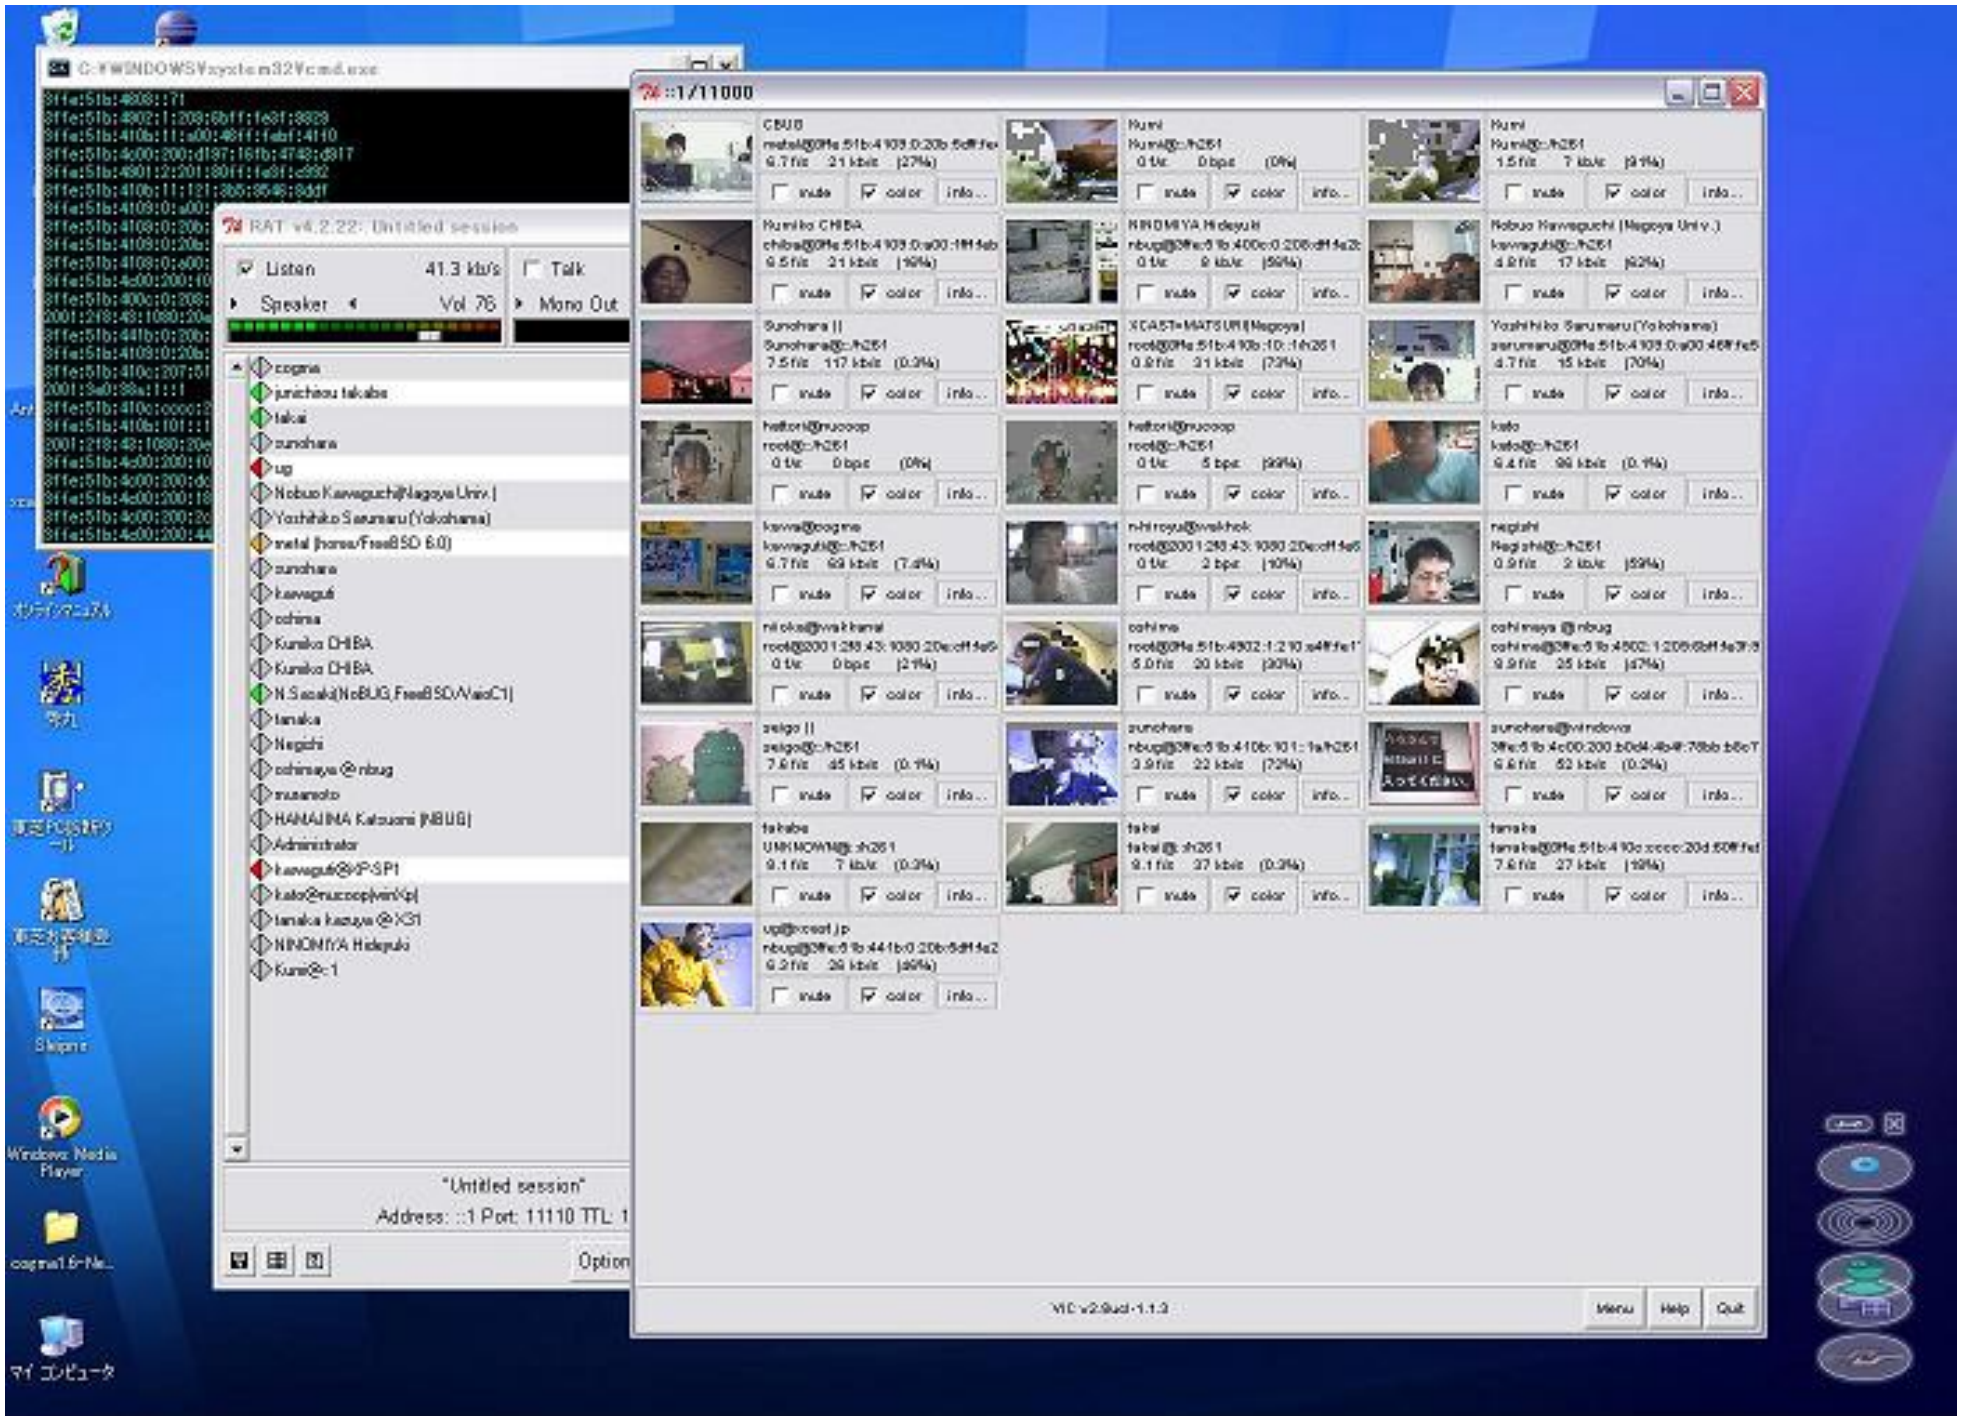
C:¥WINDOWS¥system32¥cmd.exe

RAT v4.2.22: Untitled session

Listen 41.3 kb/s
Talk
Speaker Vol 76
Mono Out

cogma
junichirou takabe
takai
sunohara
ug
Nobuo Kawaguchi@Nagoya Univ.
Yoshihiko Sarumaru(Yokohama)
metal (home/FreeBSD 6.0)
sunohara
kawaguti
ochima
Kumiko CHIBA
Kumiko CHIBA
N.Sasaki(NoBUG,FreeBSD/VaioC1)
tanaka
Negishi
ochimaya @ nbug
muramoto
HAMAJIMA Katsuomi (NBUG)
Administrator
kawaguti@XP-SP1
kato@nucoop(venXp)
tanaka kazuya @ X31
NINOMIYA Hideyuki
Kumi@::1

"Untitled session"
Address: ::1 Port: 11110 TTL: 1
Options

::1/11000

CBUG
mute color info...
Kumi
mute color info...
Kumi
mute color info...
Kumiko CHIBA
mute color info...
NINOMIYA Hideyuki
mute color info...
Nobuo Kawaguchi (Nagoya Univ.)
mute color info...
Sunohara ||
mute color info...
XCAST=MATSURI(Nagoya)
mute color info...
Yoshihiko Sarumaru(Yokohama)
mute color info...
hattori@nucoop
mute color info...
hattori@nucoop
mute color info...
kato
mute color info...
kawa@cogma
mute color info...
n-hiroyu@wakhok
mute color info...
negishi
mute color info...
nitoka@wakkanai
mute color info...
ochima
mute color info...
ochimaya @ nbug
mute color info...
seigo ||
mute color info...
sunohara
mute color info...
sunohara@windows
mute color info...
takabe
mute color info...
takai
mute color info...
tanaka
mute color info...
ug@xcast.jp
mute color info...

VIC v2.8ucl-1.1.3
Menu Help Quit

オンラインマニュアル
Skype
Windows Media Player
マイ コンピュータ